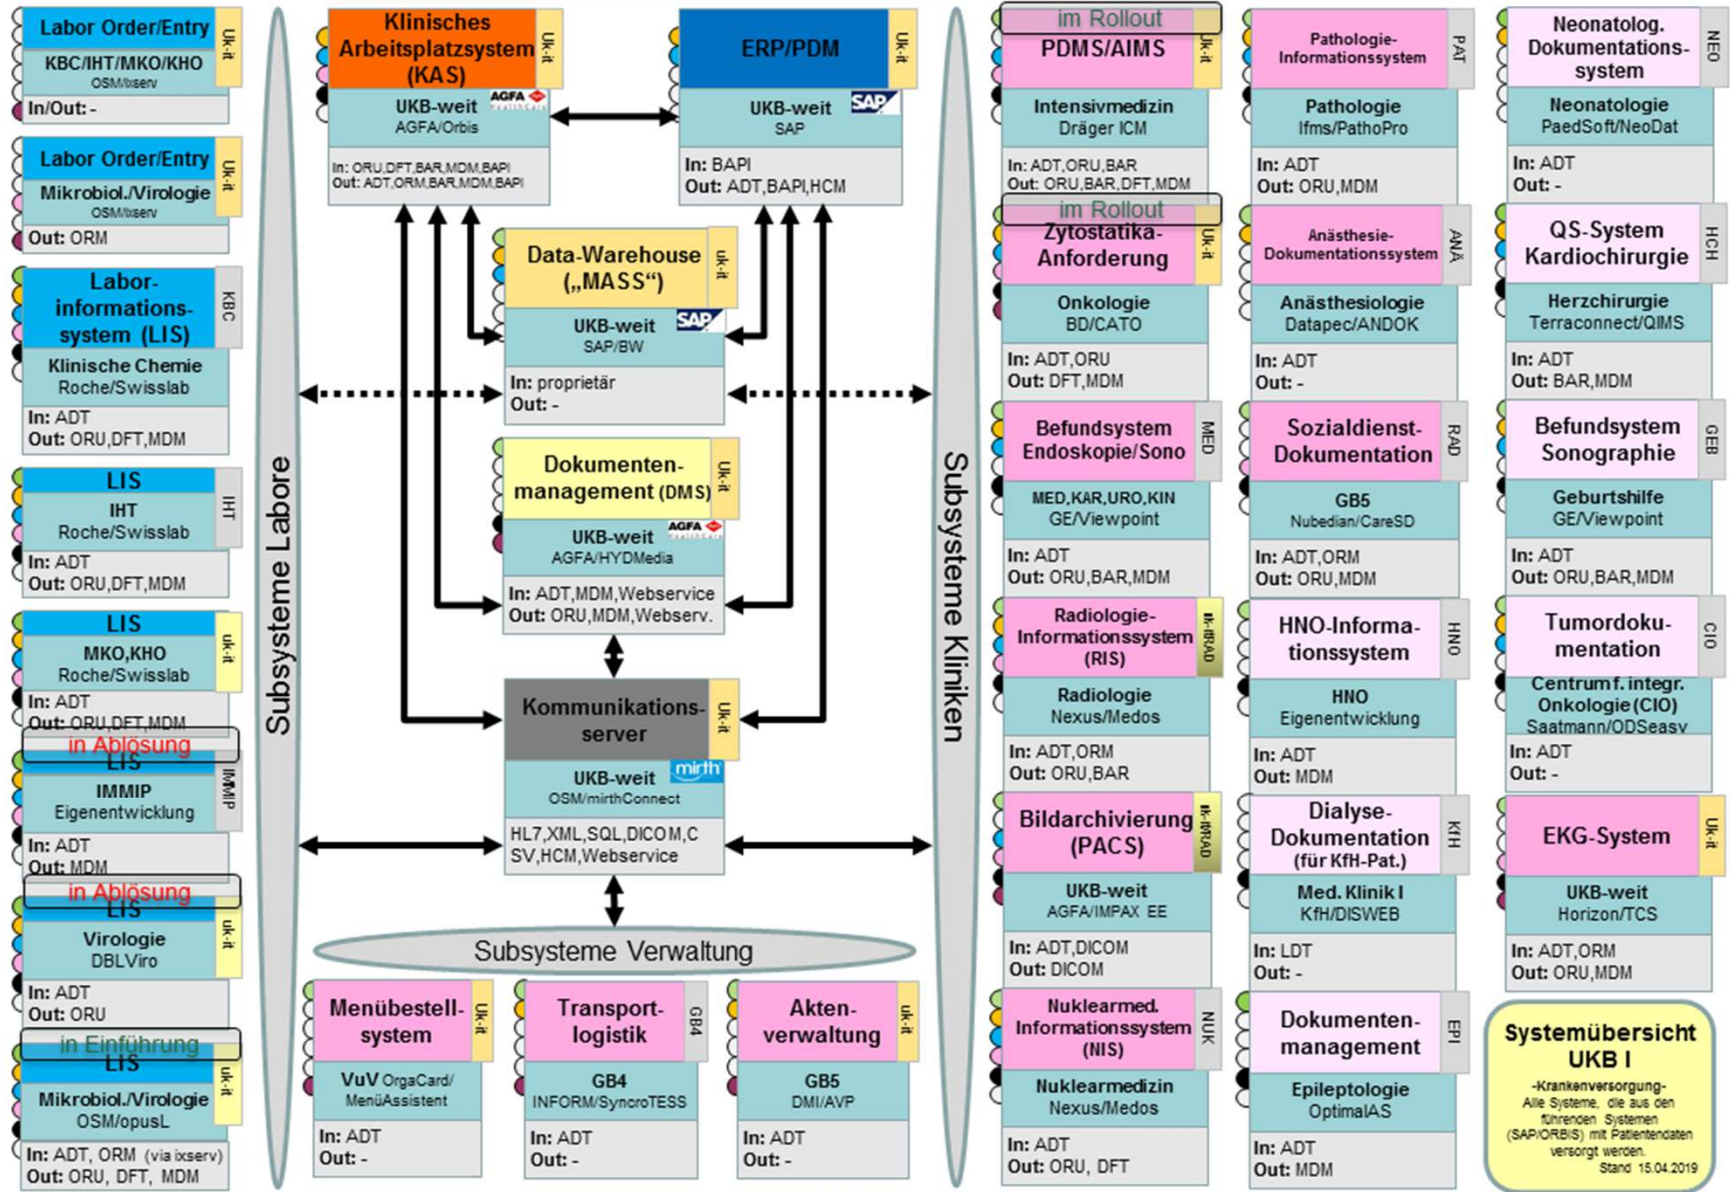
Labor Order/Entry
Uk-it
KBC/IHT/MKO/KHO
OSM/ixserv
In/Out: -

Labor Order/Entry
Uk-it
Mikrobiol./Virologie
OSM/ixserv
Out: ORM

Labor-informations-system (LIS)
KBC
Klinische Chemie
Roche/Swisslab
In: ADT
Out: ORU,DFT,MDM

LIS
IHT
IHT
Roche/Swisslab
In: ADT
Out: ORU,DFT,MDM

LIS
uk-it
MKO,KHO
Roche/Swisslab
In: ADT
Out: ORU,DFT,MDM

in Ablösung
LIS
IMMIP
IMMIP
Eigenentwicklung
In: ADT
Out: MDM

in Ablösung
LIS
uk-it
Virologie
DBLViro
In: ADT
Out: ORU

in Einführung
LIS
uk-it
Mikrobiol./Virologie
OSM/opusL
In: ADT, ORM (via ixserv)
Out: ORU, DFT, MDM

Subsysteme Labore

Klinisches Arbeitsplatzsystem (KAS)
Uk-it
UKB-weit
AGFA/Orbis
In: ORU,DFT,BAR,MDM,BAPI
Out: ADT,ORM,BAR,MDM,BAPI

ERP/PDM
Uk-it
UKB-weit
SAP
In: BAPI
Out: ADT,BAPI,HCM

Data-Warehouse („MASS")
Uk-it
UKB-weit
SAP/BW
In: proprietär
Out: -

Dokumenten-management (DMS)
Uk-it
UKB-weit
AGFA/HYDMedia
In: ADT,MDM,Webservice
Out: ORU,MDM,Webserv.

Kommunikations-server
Uk-it
UKB-weit
OSM/mirthConnect
HL7,XML,SQL,DICOM,CSV,HCM,Webservice

Subsysteme Verwaltung

Menübestell-system
Uk-it
VuV OrgaCard/MenüAssistent
In: ADT
Out: -

Transport-logistik
GB4
GB4
INFORM/SyncroTESS
In: ADT
Out: -

Akten-verwaltung
Uk-it
GB5
DMI/AVP
In: ADT
Out: -

Subsysteme Kliniken

im Rollout
PDMS/AIMS
Uk-it
Intensivmedizin
Dräger ICM
In: ADT,ORU,BAR
Out: ORU,BAR,DFT,MDM

im Rollout
Zytostatika-Anforderung
Uk-it
Onkologie
BD/CATO
In: ADT,ORU
Out: DFT,MDM

Befundsystem Endoskopie/Sono
MED
MED,KAR,URO,KIN
GE/Viewpoint
In: ADT
Out: ORU,BAR,MDM

Radiologie-Informationssystem (RIS)
Uk-it/RAD
Radiologie
Nexus/Medos
In: ADT,ORM
Out: ORU,BAR

Bildarchivierung (PACS)
Uk-it/RAD
UKB-weit
AGFA/IMPAX EE
In: ADT,DICOM
Out: DICOM

Nuklearmed. Informationssystem (NIS)
NUK
Nuklearmedizin
Nexus/Medos
In: ADT
Out: ORU, DFT

Pathologie-Informationssystem
PAT
Pathologie
Ifms/PathoPro
In: ADT
Out: ORU,MDM

Anästhesie-Dokumentationssystem
ANÄ
Anästhesiologie
Datapec/ANDOK
In: ADT
Out: -

Sozialdienst-Dokumentation
RAD
GB5
Nubedian/CareSD
In: ADT,ORM
Out: ORU,MDM

HNO-Informa-tionssystem
HNO
HNO
Eigenentwicklung
In: ADT
Out: MDM

Dialyse-Dokumentation (für KfH-Pat.)
KfH
Med. Klinik I
KfH/DISWEB
In: LDT
Out: -

Dokumenten-management
EPI
Epileptologie
OptimalAS
In: ADT
Out: MDM

Neonatolog. Dokumentations-system
NEO
Neonatologie
PaedSoft/NeoDat
In: ADT
Out: -

QS-System Kardiochirurgie
HCH
Herzchirurgie
Terraconnect/QIMS
In: ADT
Out: BAR,MDM

Befundsystem Sonographie
GEB
Geburtshilfe
GE/Viewpoint
In: ADT
Out: ORU,BAR,MDM

Tumordoku-mentation
CIO
Centrum f. integr. Onkologie (CIO)
Saatmann/ODSeasy
In: ADT
Out: -

EKG-System
Uk-it
UKB-weit
Horizon/TCS
In: ADT,ORM
Out: ORU,MDM

Systemübersicht UKB I
-Krankenversorgung-
Alle Systeme, die aus den führenden Systemen (SAP/ORBIS) mit Patientendaten versorgt werden.
Stand 15.04.2019